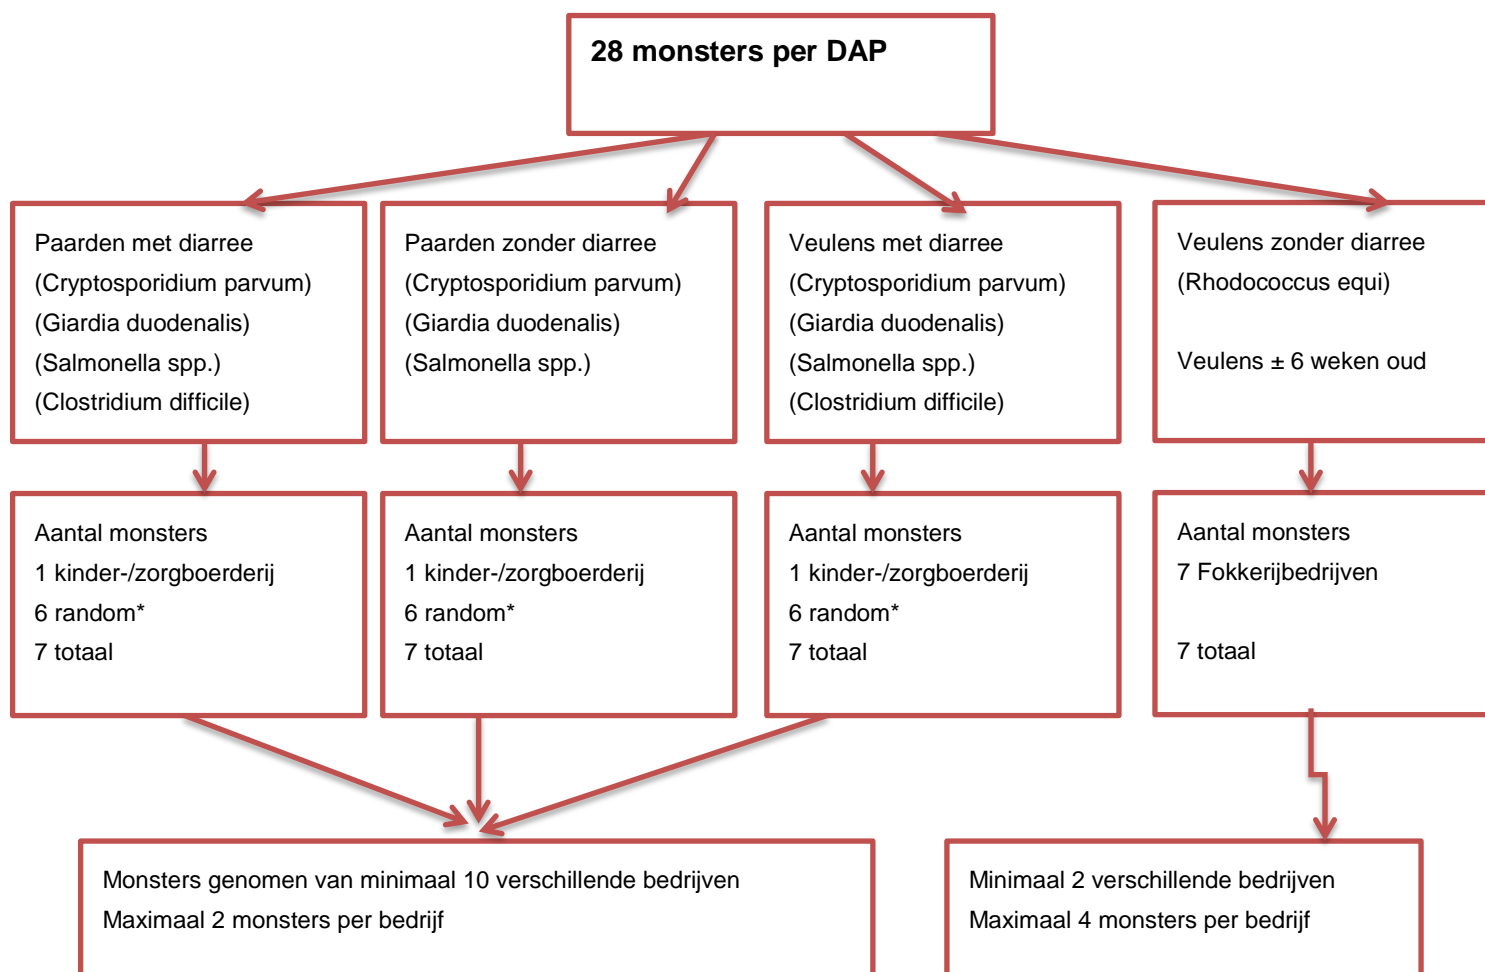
28 monsters per DAP

Paarden met diarree
(Cryptosporidium parvum)
(Giardia duodenalis)
(Salmonella spp.)
(Clostridium difficile)

Paarden zonder diarree
(Cryptosporidium parvum)
(Giardia duodenalis)
(Salmonella spp.)

Veulens met diarree
(Cryptosporidium parvum)
(Giardia duodenalis)
(Salmonella spp.)
(Clostridium difficile)

Veulens zonder diarree
(Rhodococcus equi)

Veulens ± 6 weken oud

Aantal monsters
1 kinder-/zorgboerderij
6 random*
7 totaal

Aantal monsters
1 kinder-/zorgboerderij
6 random*
7 totaal

Aantal monsters
1 kinder-/zorgboerderij
6 random*
7 totaal

Aantal monsters
7 Fokkerijbedrijven

7 totaal

Monsters genomen van minimaal 10 verschillende bedrijven
Maximaal 2 monsters per bedrijf

Minimaal 2 verschillende bedrijven
Maximaal 4 monsters per bedrijf